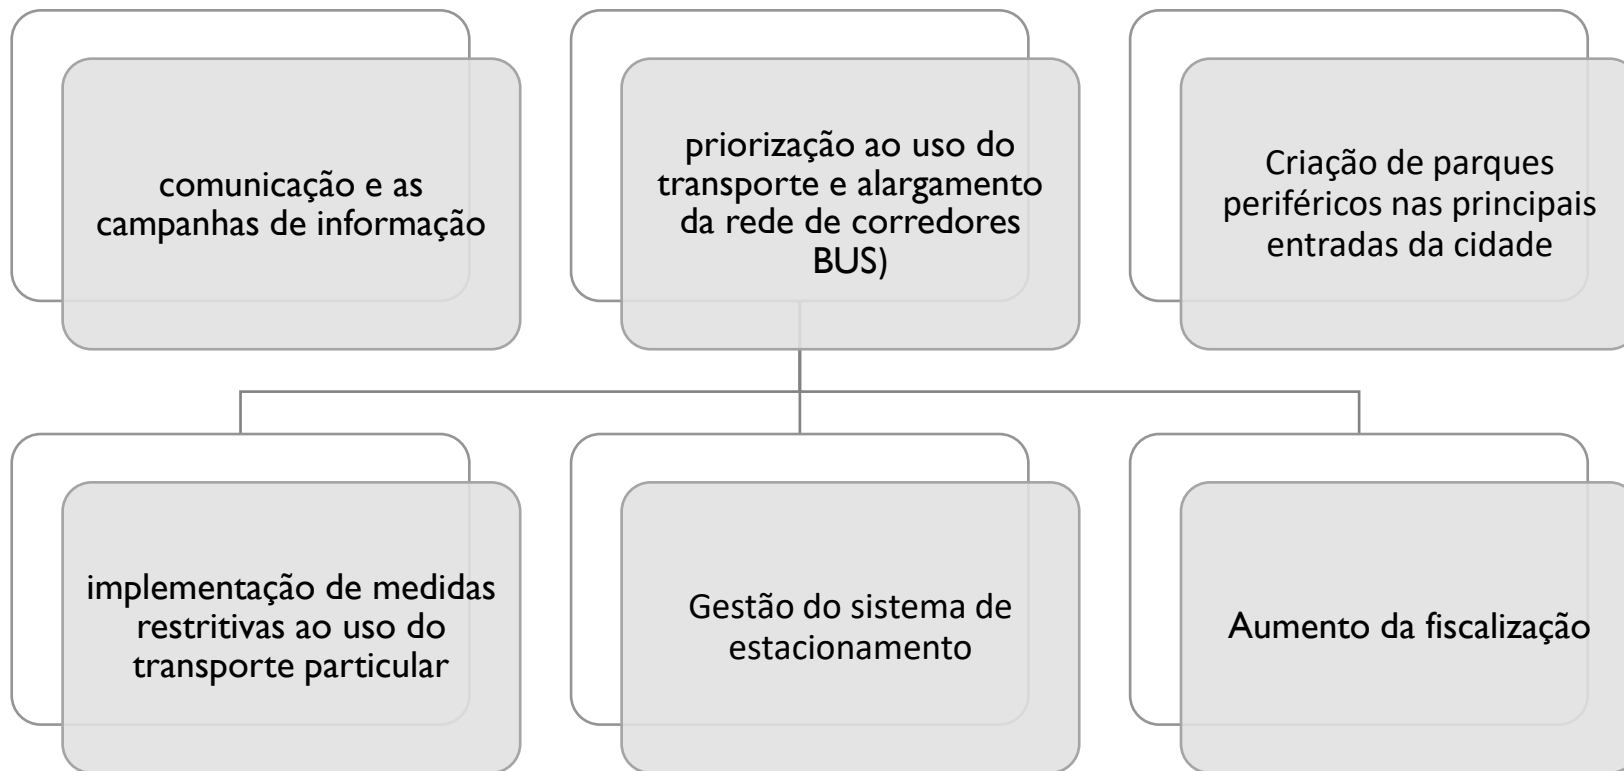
comunicação e as campanhas de informação

priorização ao uso do transporte e alargamento da rede de corredores BUS)

Criação de parques periféricos nas principais entradas da cidade

implementação de medidas restritivas ao uso do transporte particular

Gestão do sistema de estacionamento

Aumento da fiscalização